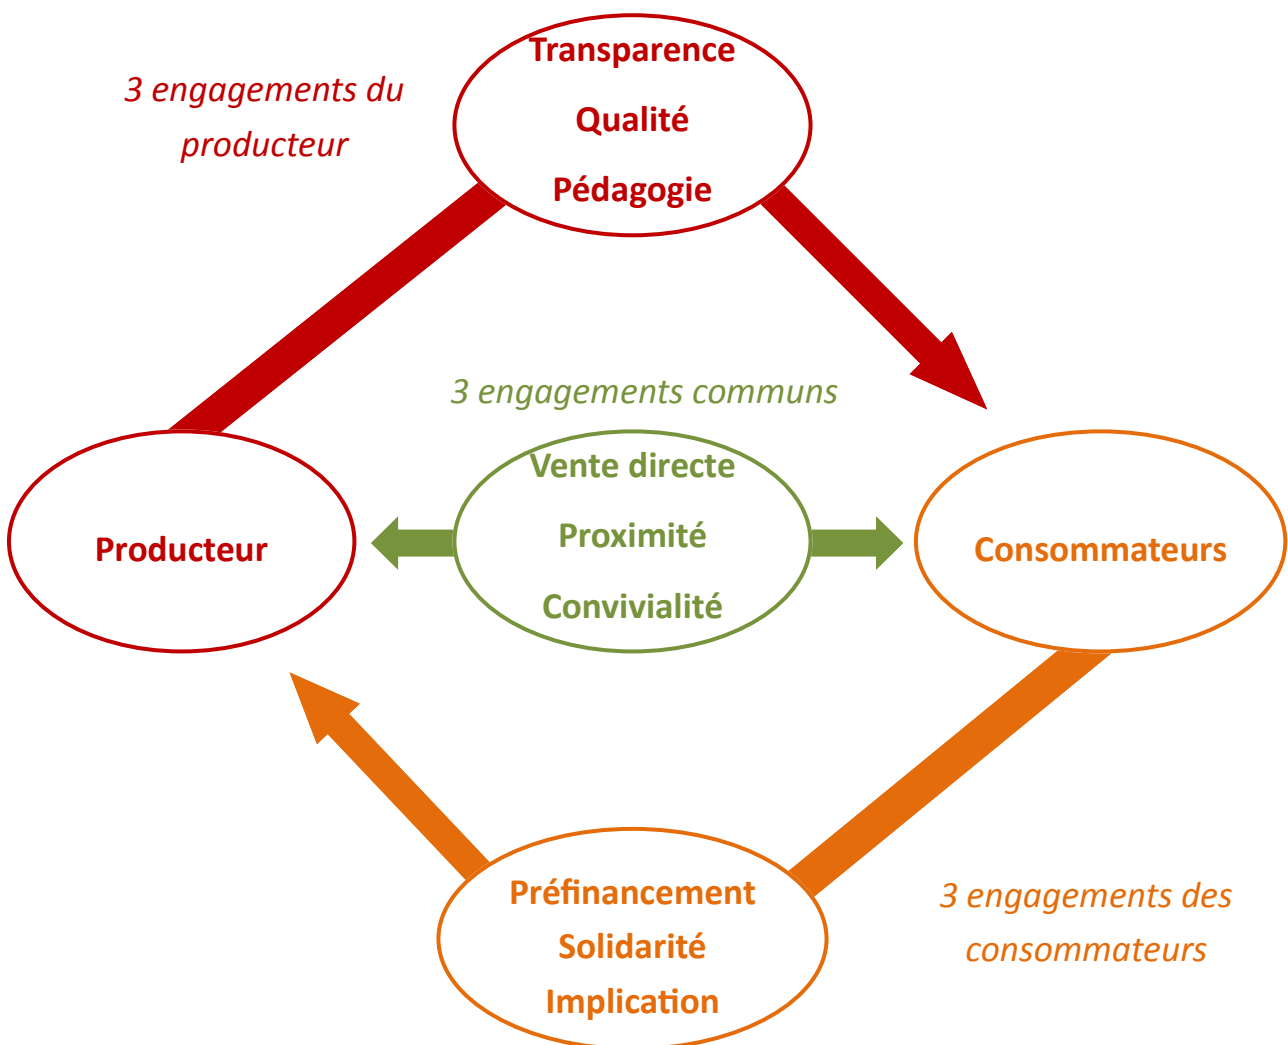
3 engagements du producteur

Transparence

Qualité

Pédagogie

3 engagements communs

Producteur

Vente directe

Proximité

Convivialité

Consommateurs

Préfinancement

Solidarité

Implication

3 engagements des consommateurs